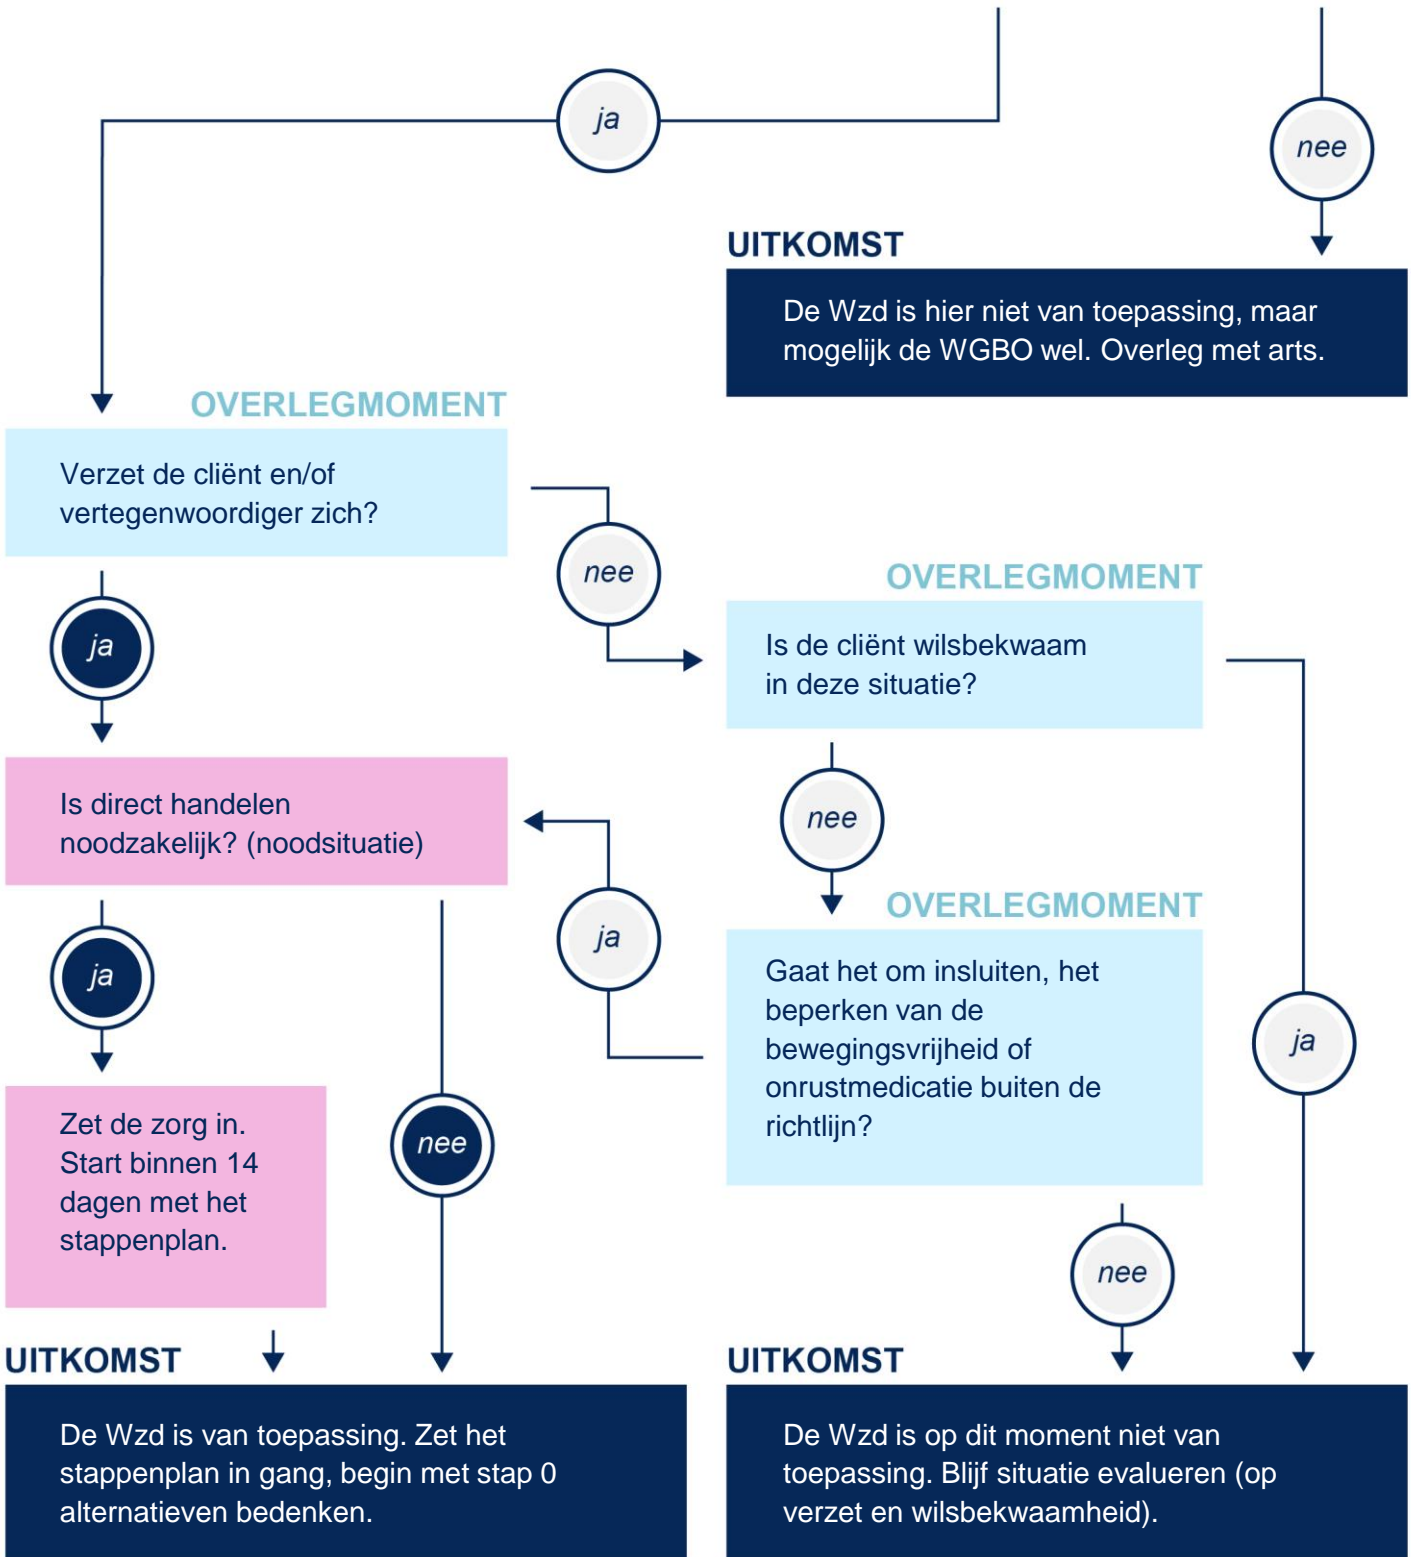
ja

nee

UITKOMST

De Wzd is hier niet van toepassing, maar mogelijk de WGBO wel. Overleg met arts.

OVERLEGMOMENT

Verzet de cliënt en/of vertegenwoordiger zich?

nee

OVERLEGMOMENT

Is de cliënt wilsbekwaam in deze situatie?

ja

Is direct handelen noodzakelijk? (noodsituatie)

nee

ja

OVERLEGMOMENT

Gaat het om insluiten, het beperken van de bewegingsvrijheid of onrustmedicatie buiten de richtlijn?

ja

ja

Zet de zorg in. Start binnen 14 dagen met het stappenplan.

nee

nee

UITKOMST

De Wzd is van toepassing. Zet het stappenplan in gang, begin met stap 0 alternatieven bedenken.

UITKOMST

De Wzd is op dit moment niet van toepassing. Blijf situatie evalueren (op verzet en wilsbekwaamheid).